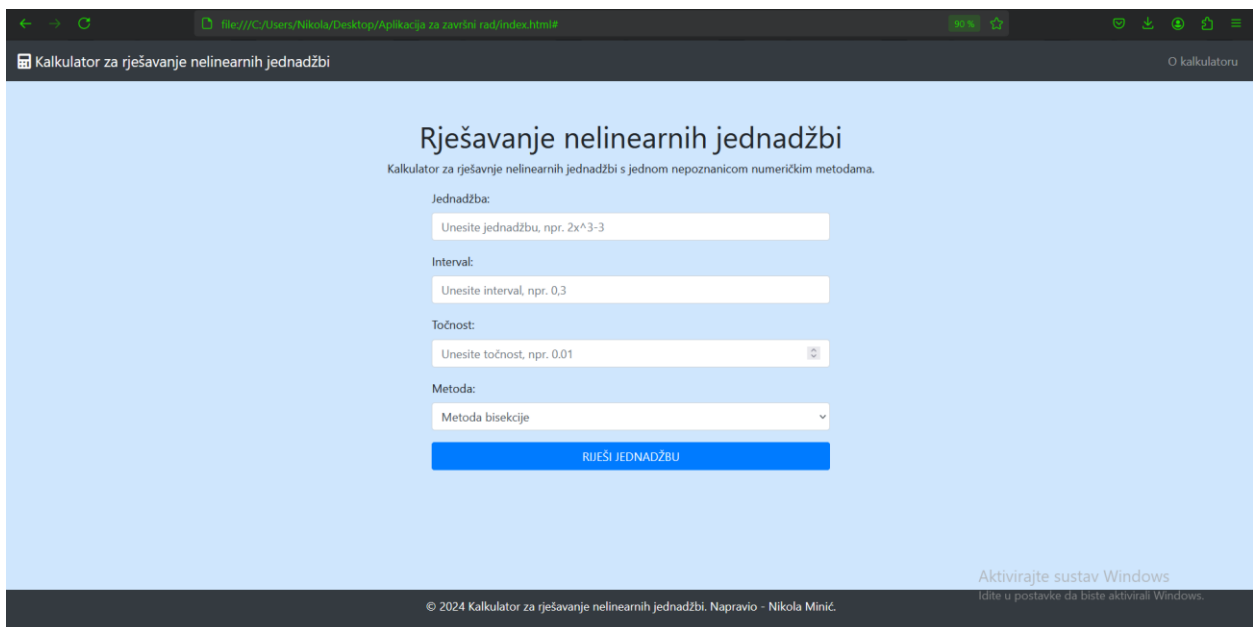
file:///C:/Users/Nikola/Desktop/Aplikacija za završni rad/index.html#

90 %

Kalkulator za rješavanje nelinearnih jednadžbi

O kalkulatoru

Rješavanje nelinearnih jednadžbi

Kalkulator za rješavnje nelinearnih jednadžbi s jednom nepoznanicom numeričkim metodama.

Jednadžba:

Unesite jednadžbu, npr. 2x^3-3

Interval:

Unesite interval, npr. 0,3

Točnost:

Unesite točnost, npr. 0.01

Metoda:

Metoda bisekcije

RIJEŠI JEDNADŽBU

Aktivirajte sustav Windows
Idite u postavke da biste aktivirali Windows.

© 2024 Kalkulator za rješavanje nelinearnih jednadžbi. Napravio - Nikola Minić.